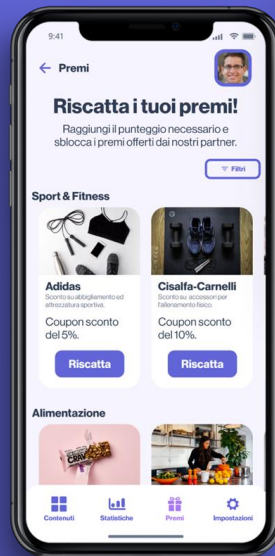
9:41

Premi

Riscatta i tuoi premi!

Raggiungi il punteggio necessario e sblocca i premi offerti dai nostri partner.

Filtri

Sport & Fitness

Adidas
Sconto su abbigliamento ed attrezzatura sportiva.
Coupon sconto del 5%.
Riscatta

Cisalfa-Carnelli
Sconto su accessori per l'allenamento fisico.
Coupon sconto del 10%.
Riscatta

Alimentazione

CRAV

Contenuti
Statistiche
Premi
Impostazioni